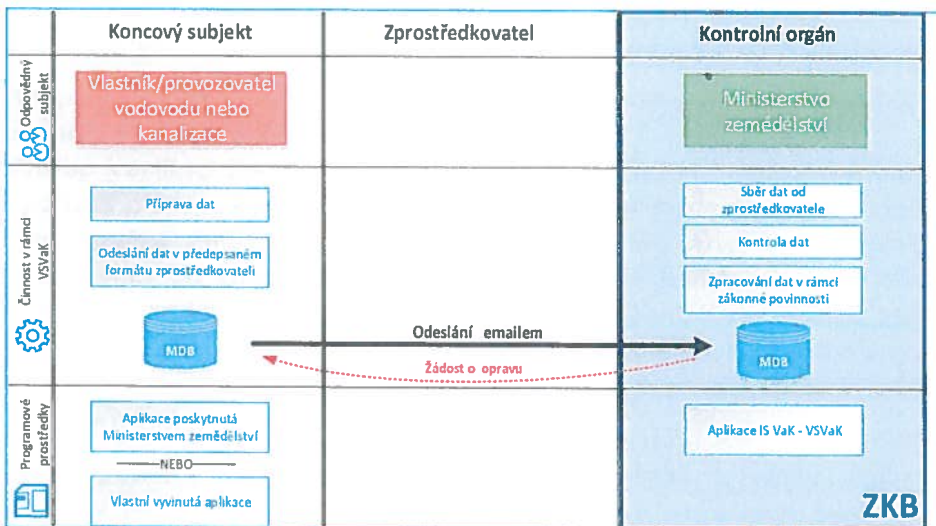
| | Koncový subjekt | Zprostředkovatel | Kontrolní orgán |
|---|---|---|---|
| Odpovědný subjekt | Vlastník/provozovatel vodovodu nebo kanalizace | | Ministerstvo zemědělství |
| Činnost v rámci VSVaK | Příprava dat<br>Odeslání dat v předepsaném formátu zprostředkovateli<br>MDB | Odeslání emailem<br>Žádost o opravu | Sběr dat od zprostředkovatele<br>Kontrola dat<br>Zpracování dat v rámci zákonné povinnosti<br>MDB |
| Programové prostředky | Aplikace poskytnutá Ministerstvem zemědělství<br>NEBO<br>Vlastní vyvinutá aplikace | | Aplikace IS VaK - VSVaK |

ZKB